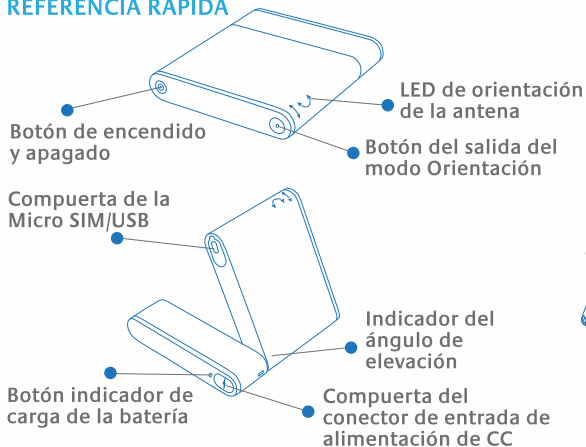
REFERENCIA RÁPIDA

LED de orientación de la antena

Botón de encendido y apagado

Botón del salida del modo Orientación

Compuerta de la Micro SIM/USB

Indicador del ángulo de elevación

Botón indicador de carga de la batería

Compuerta del conector de entrada de alimentación de CC